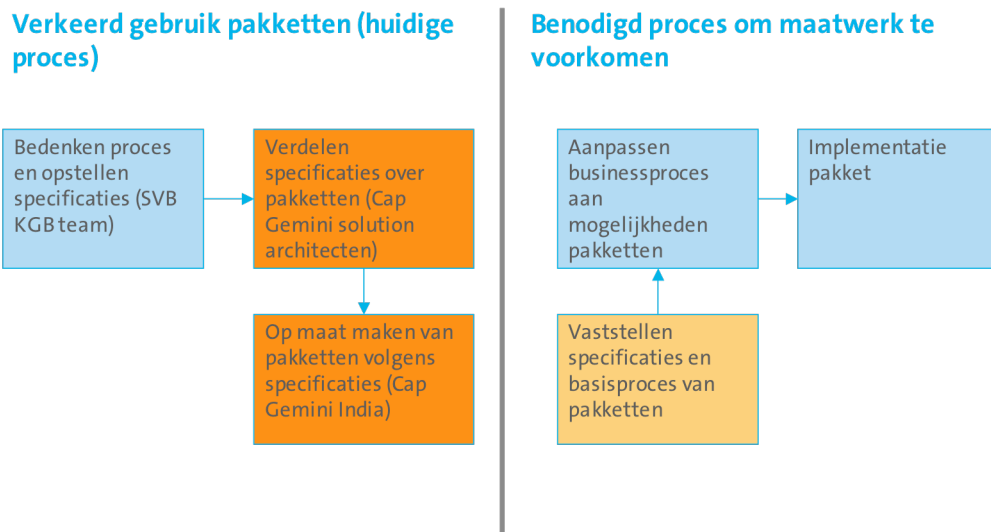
Verkeerd gebruik pakketten (huidige proces)

Bedenken proces en opstellen specificaties (SVB KGB team)

Verdelen specificaties over pakketten (Cap Gemini solution architecten)

Op maat maken van pakketten volgens specificaties (Cap Gemini India)

Benodigd proces om maatwerk te voorkomen

Aanpassen businessproces aan mogelijkheden pakketten

Implementatie pakket

Vaststellen specificaties en basisproces van pakketten